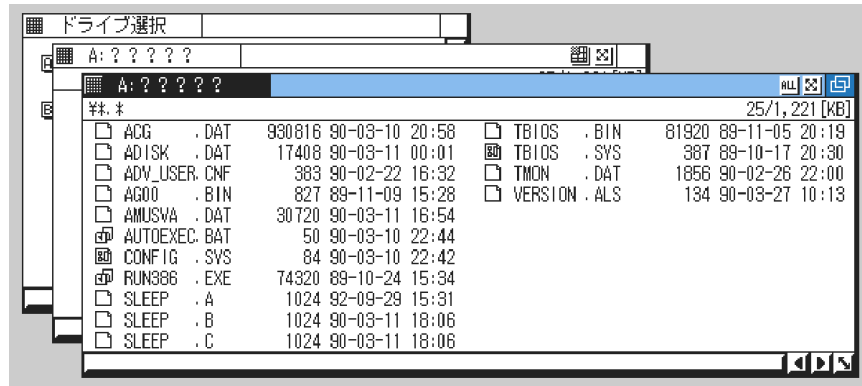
ドライブ選択

A:?????

A:?????

¥*.*

25/1,221[KB]

| | | | | |
|---|---|---|---|---|
| ACG | .DAT | 930816 | 90-03-10 | 20:58 |
| ADISK | .DAT | 17408 | 90-03-11 | 00:01 |
| ADV_USER | .CNF | 383 | 90-02-22 | 16:32 |
| AG00 | .BIN | 827 | 89-11-09 | 15:28 |
| AMUSVA | .DAT | 30720 | 90-03-11 | 16:54 |
| AUTOEXEC | .BAT | 50 | 90-03-10 | 22:44 |
| CONFIG | .SYS | 84 | 90-03-10 | 22:42 |
| RUN386 | .EXE | 74320 | 89-10-24 | 15:34 |
| SLEEP | .A | 1024 | 92-09-29 | 15:31 |
| SLEEP | .B | 1024 | 90-03-11 | 18:06 |
| SLEEP | .C | 1024 | 90-03-11 | 18:06 |
| TBIOS | .BIN | 81920 | 89-11-05 | 20:19 |
| TBIOS | .SYS | 387 | 89-10-17 | 20:30 |
| TMON | .DAT | 1856 | 90-02-26 | 22:00 |
| VERSION | .ALS | 134 | 90-03-27 | 10:13 |

ALL